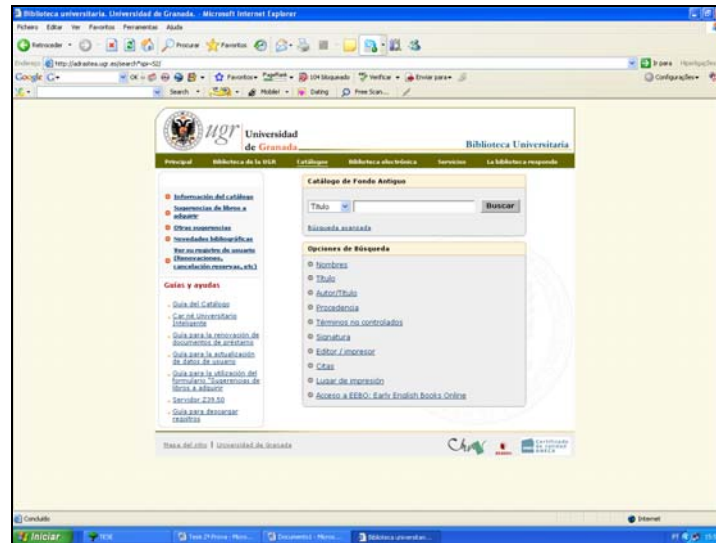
Biblioteca universitaria. Universidad de Granada. - Microsoft Internet Explorer

Ficheiro Editar Ver Favoritos Ferramentas Ajuda

Retroceder Procurar Favoritos

Endereço http://adrastea.ugr.es/search*spi~S2/

Ir para

Google G+ Favoritos 104 bloqueado Verificar Enviar para Configurações

Search Mobile Dating Free Scan...

ugr Universidad de Granada

Biblioteca Universitaria

Principal Biblioteca de la UGR Catálogos Biblioteca electrónica Servicios La biblioteca responde

Información del catálogo
Sugerencias de libros a adquirir
Otras sugerencias
Novedades bibliográficas
Ver su registro de usuario (Renovaciones, cancelación reservas, etc)

Guías y ayudas

Guía del Catálogo
Car né Universitario Inteligente
Guía para la renovación de documentos de préstamo
Guía para la actualización de datos de usuario
Guía para la utilización del formulario "Sugerencias de libros a adquirir
Servidor Z39.50
Guía para descargar registros

Catálogo de Fondo Antiguo

Título
Buscar

Búsqueda avanzada

Opciones de Búsqueda

Nombres
Título
Autor/Título
Procedencia
Términos no controlados
Signatura
Editor / impresor
Citas
Lugar de impresión
Acceso a EEBO: Early English Books Online

Mapa del sitio | Universidad de Granada

Concluído

Internet

Iniciar